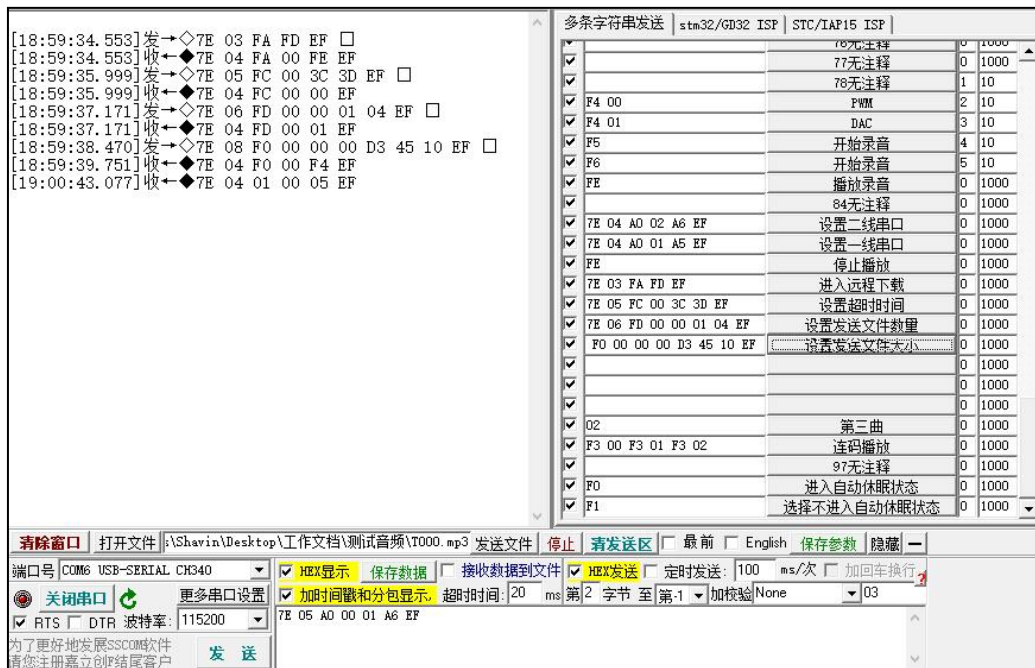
[18:59:34.553]发→◇7E 03 FA FD EF □
[18:59:34.553]收←◆7E 04 FA 00 FE EF
[18:59:35.999]发→◇7E 05 FC 00 3C 3D EF □
[18:59:35.999]收←◆7E 04 FC 00 00 EF
[18:59:37.171]发→◇7E 06 FD 00 00 01 04 EF □
[18:59:37.171]收←◆7E 04 FD 00 01 EF
[18:59:38.470]发→◇7E 08 F0 00 00 00 D3 45 10 EF □
[18:59:39.751]收←◆7E 04 F0 00 F4 EF
[19:00:43.077]收←◆7E 04 01 00 05 EF

多条字符串发送 | stm32/GD32 ISP | STC/IAP15 ISP

| | | | | |
|---|---|---|---|---|
| ☑ | | 76无注释 | 0 | 1000 |
| ☑ | | 77无注释 | 0 | 1000 |
| ☑ | | 78无注释 | 1 | 10 |
| ☑ | F4 00 | PWM | 2 | 10 |
| ☑ | F4 01 | DAC | 3 | 10 |
| ☑ | F5 | 开始录音 | 4 | 10 |
| ☑ | F6 | 开始录音 | 5 | 10 |
| ☑ | FE | 播放录音 | 0 | 1000 |
| ☑ | | 84无注释 | 0 | 1000 |
| ☑ | 7E 04 A0 02 A6 EF | 设置二线串口 | 0 | 1000 |
| ☑ | 7E 04 A0 01 A5 EF | 设置一线串口 | 0 | 1000 |
| ☑ | FE | 停止播放 | 0 | 1000 |
| ☑ | 7E 03 FA FD EF | 进入远程下载 | 0 | 1000 |
| ☑ | 7E 05 FC 00 3C 3D EF | 设置超时时间 | 0 | 1000 |
| ☑ | 7E 06 FD 00 00 01 04 EF | 设置发送文件数量 | 0 | 1000 |
| ☑ | F0 00 00 00 D3 45 10 EF | 设置发送文件大小 | 0 | 1000 |
| ☑ | | | 0 | 1000 |
| ☑ | | | 0 | 1000 |
| ☑ | | | 0 | 1000 |
| ☑ | 02 | 第三曲 | 0 | 1000 |
| ☑ | F3 00 F3 01 F3 02 | 连码播放 | 0 | 1000 |
| ☑ | | 97无注释 | 0 | 1000 |
| ☑ | F0 | 进入自动休眠状态 | 0 | 1000 |
| ☑ | F1 | 选择不进入自动休眠状态 | 0 | 1000 |

清除窗口 | 打开文件 | :\Shavin\Desktop\工作文档\测试音频\T000.mp3 | 发送文件 | 停止 | 清发送区 | □ 最前 □ English | 保存参数 | 隐藏 | —

端口号 COM6 USB-SERIAL CH340 | ☑ HEX显示 | 保存数据 | □ 接收数据到文件 | ☑ HEX发送 | □ 定时发送: 100 ms/次 □ 加回车换行

关闭串口 | 更多串口设置 | ☑ 加时间戳和分包显示. | 超时时间: 20 ms 第 2 字节 至 第-1 ▼ 加校验 None | 03

☑ RTS □ DTR 波特率: 115200 | 7E 05 A0 00 01 A6 EF

为了更好地发展SSCOM软件
请您注册嘉立创F结尾客户 | 发 送